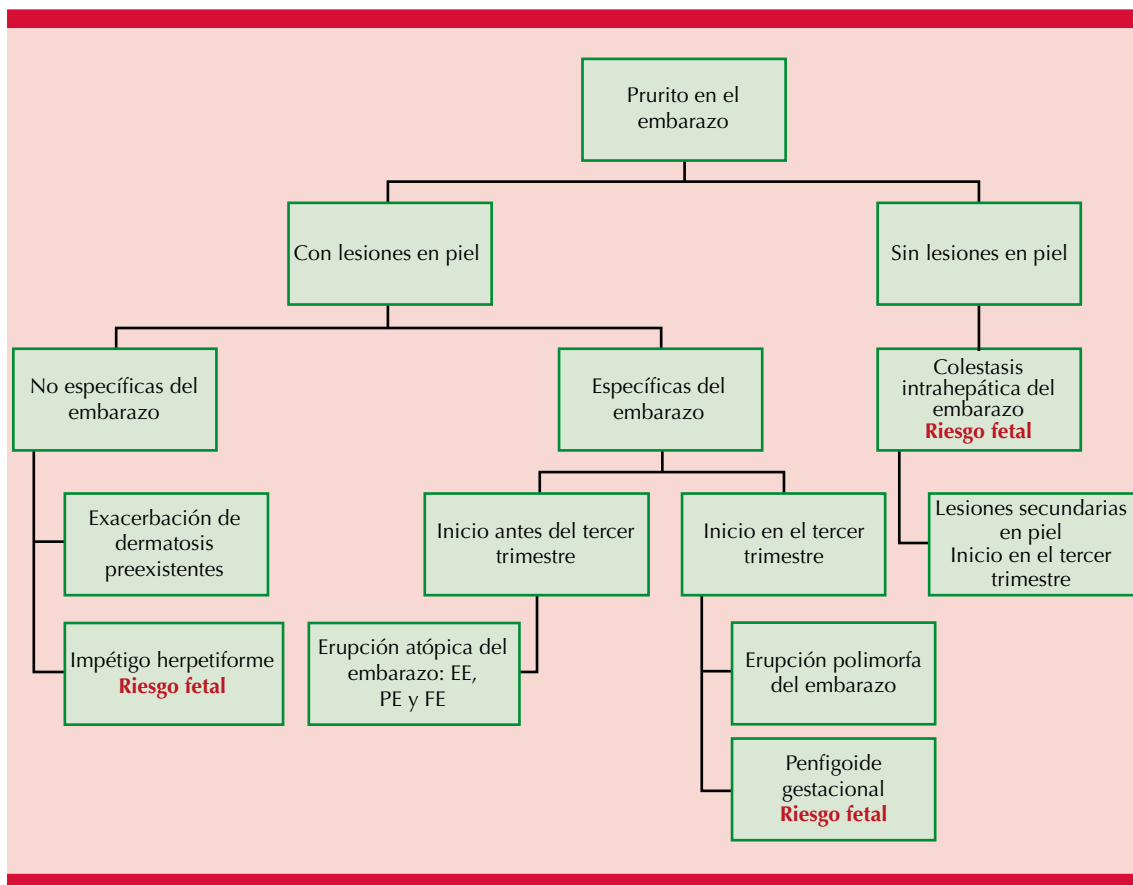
Prurito en el embarazo

Con lesiones en piel

Sin lesiones en piel

No específicas del embarazo

Específicas del embarazo

Colestasis intrahepática del embarazo
Riesgo fetal

Exacerbación de dermatosis preexistentes

Impétigo herpetiforme
Riesgo fetal

Inicio antes del tercer trimestre

Inicio en el tercer trimestre

Lesiones secundarias en piel
Inicio en el tercer trimestre

Erupción atópica del embarazo: EE, PE y FE

Erupción polimorfa del embarazo

Penfigoide gestacional
Riesgo fetal